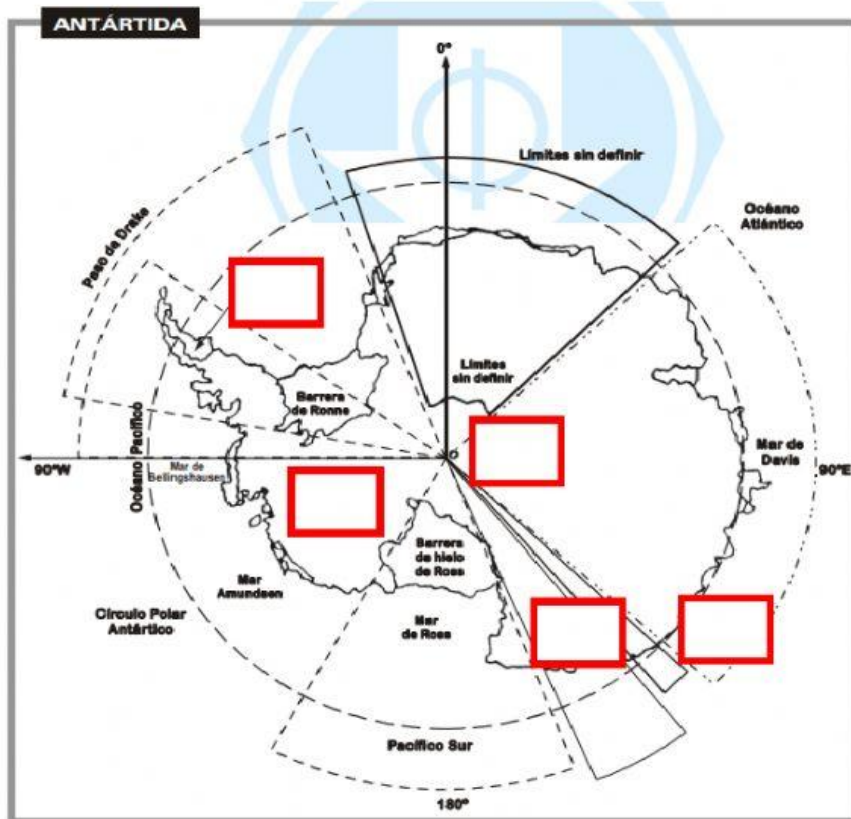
ANTÁRTIDA

0°

Límites sin definir

Océano Atlántico

Paso de Drake

Límites sin definir

Barrera de Ronne

Océano Pacífico

90°W

Mar de Bellingshausen

Mar de Davis

90°E

Barrera de hielo de Ross

Mar Amundsen

Círculo Polar Antártico

Mar de Ross

Pacífico Sur

180°